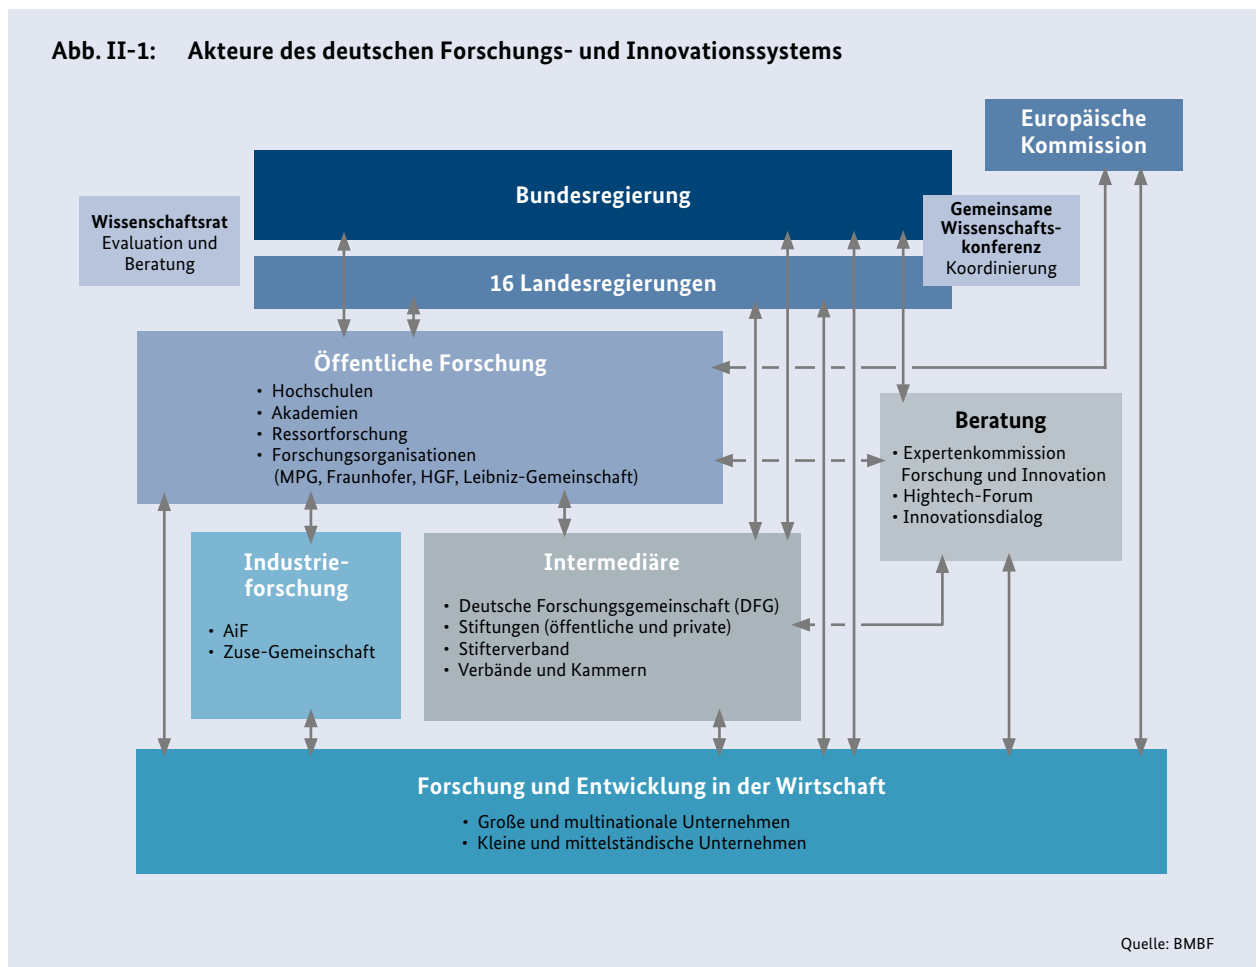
Abb. II-1: Akteure des deutschen Forschungs- und Innovationssystems

Europäische Kommission

Bundesregierung

Wissenschaftsrat
Evaluation und Beratung

Gemeinsame Wissenschaftskonferenz
Koordinierung

16 Landesregierungen

Öffentliche Forschung
• Hochschulen
• Akademien
• Ressortforschung
• Forschungsorganisationen (MPG, Fraunhofer, HGF, Leibniz-Gemeinschaft)

Beratung
• Expertenkommission Forschung und Innovation
• Hightech-Forum
• Innovationsdialog

Industrieforschung
• AiF
• Zuse-Gemeinschaft

Intermediäre
• Deutsche Forschungsgemeinschaft (DFG)
• Stiftungen (öffentliche und private)
• Stifterverband
• Verbände und Kammern

Forschung und Entwicklung in der Wirtschaft
• Große und multinationale Unternehmen
• Kleine und mittelständische Unternehmen

Quelle: BMBF